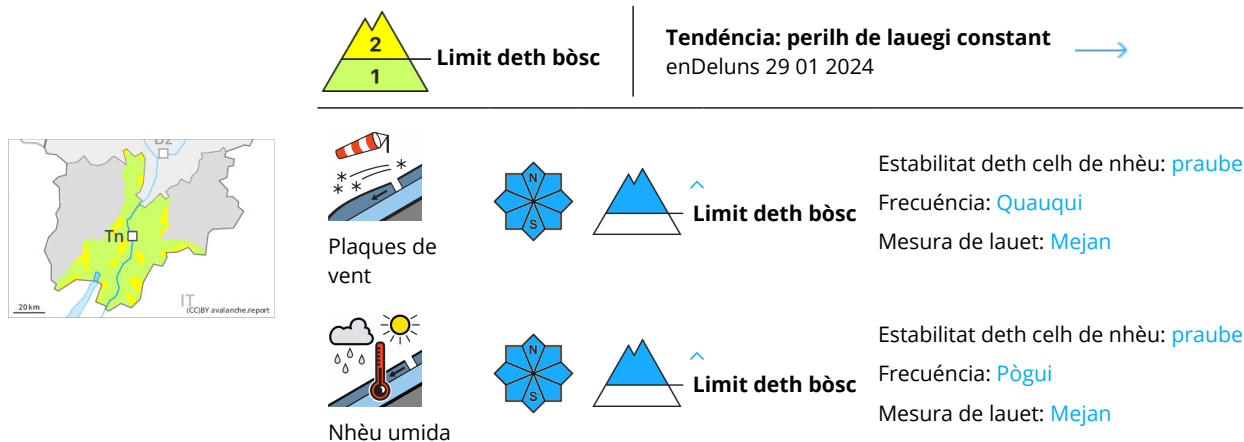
2
1
Limit deth bòsc

Tendéncia: perilh de lauegi constant
enDeluns 29 01 2024

BZ
Tn
20 km
IT
(CC)BY avalanche.report

Plaques de vent

N
S

Limit deth bòsc

Estabilitat deth celh de nhèu: praube
Frecuéncia: Quauqui
Mesura de lauet: Mejan

Nhèu umida

N
S

Limit deth bòsc

Estabilitat deth celh de nhèu: praube
Frecuéncia: Pògui
Mesura de lauet: Mejan